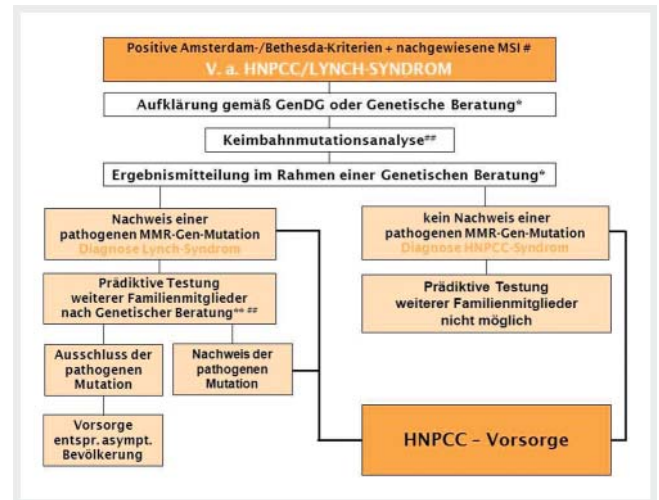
Positive Amsterdam-/Bethesda-Kriterien + nachgewiesene MSI #
V. a. HNPCC/LYNCH-SYNDROM

Aufklärung gemäß GenDG oder Genetische Beratung*

Keimbahnmutationsanalyse##

Ergebnismitteilung im Rahmen einer Genetischen Beratung*

Nachweis einer pathogenen MMR-Gen-Mutation
Diagnose Lynch-Syndrom

kein Nachweis einer pathogenen MMR-Gen-Mutation
Diagnose HNPCC-Syndrom

Prädiktive Testung weiterer Familienmitglieder nach Genetischer Beratung** ##

Prädiktive Testung weiterer Familienmitglieder nicht möglich

Ausschluss der pathogenen Mutation

Nachweis der pathogenen Mutation

Vorsorge entspr. asympt. Bevölkerung

HNPCC – Vorsorge